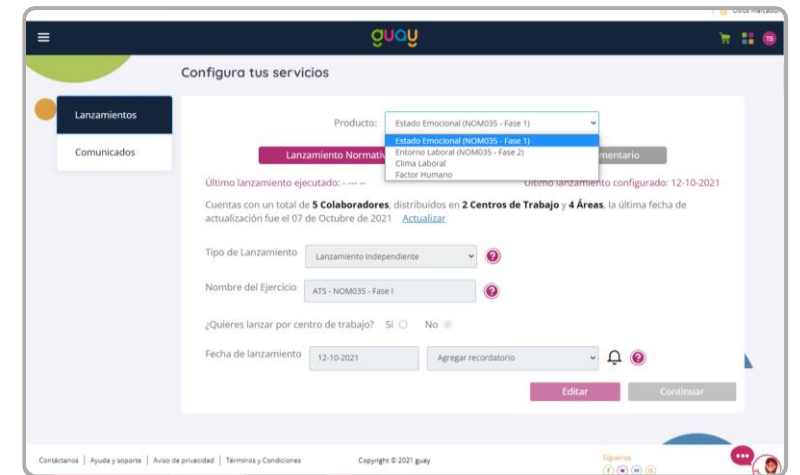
Otros marcadores

guay

TB

Configura tus servicios

Lanzamientos

Comunicados

Producto: Estado Emocional (NOM035 - Fase 1)

Estado Emocional (NOM035 - Fase 1)
Entorno Laboral (NOM035 - Fase 2)
Clima Laboral
Factor Humano

Lanzamiento Normativ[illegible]

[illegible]mentario

Último lanzamiento ejecutado: - --- --

Último lanzamiento configurado: 12-10-2021

Cuentas con un total de **5 Colaboradores**, distribuidos en **2 Centros de Trabajo** y **4 Áreas**, la última fecha de actualización fue el 07 de Octubre de 2021 Actualizar

Tipo de Lanzamiento Lanzamiento independiente

Nombre del Ejercicio ATS - NOM035 - Fase I

¿Quieres lanzar por centro de trabajo? Si No

Fecha de lanzamiento 12-10-2021 Agregar recordatorio

Editar Continuar

Contáctanos | Ayuda y soporte | Aviso de privacidad | Términos y Condiciones

Copyright © 2021 guay

Síguenos